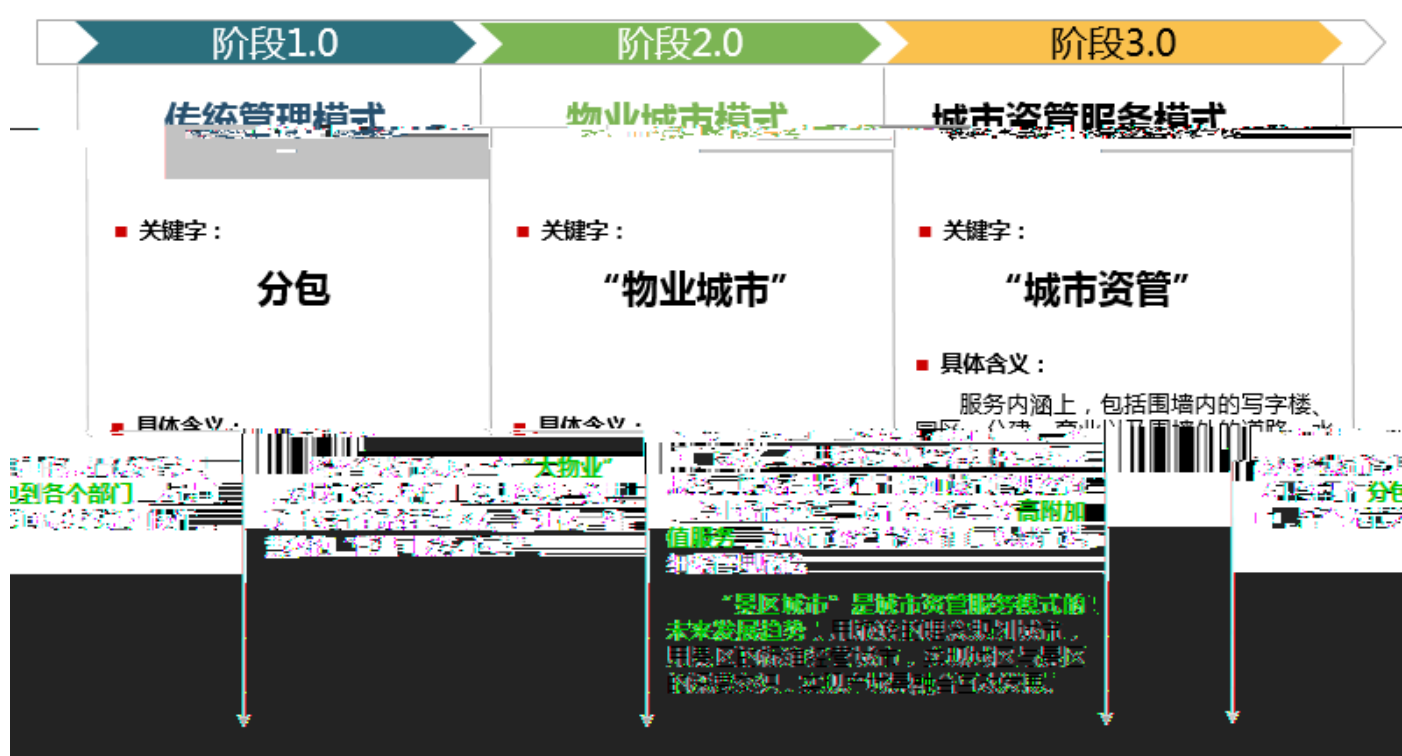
阶段1.0

阶段2.0

阶段3.0

传统管理模式

物业城市模式

城市资管服务模式

■ 关键字：

分包

■ 具体含义：

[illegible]

到各个部门 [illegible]

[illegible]

■ 关键字：

“物业城市”

■ 具体含义：

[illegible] “大物业”

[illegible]

■ 关键字：

“城市资管”

■ 具体含义：

服务内涵上，包括围墙内的写字楼、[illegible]

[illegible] 高附加值服务 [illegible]

“景区城市”是城市资管服务模式的未来发展趋势，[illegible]

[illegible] 分包 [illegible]